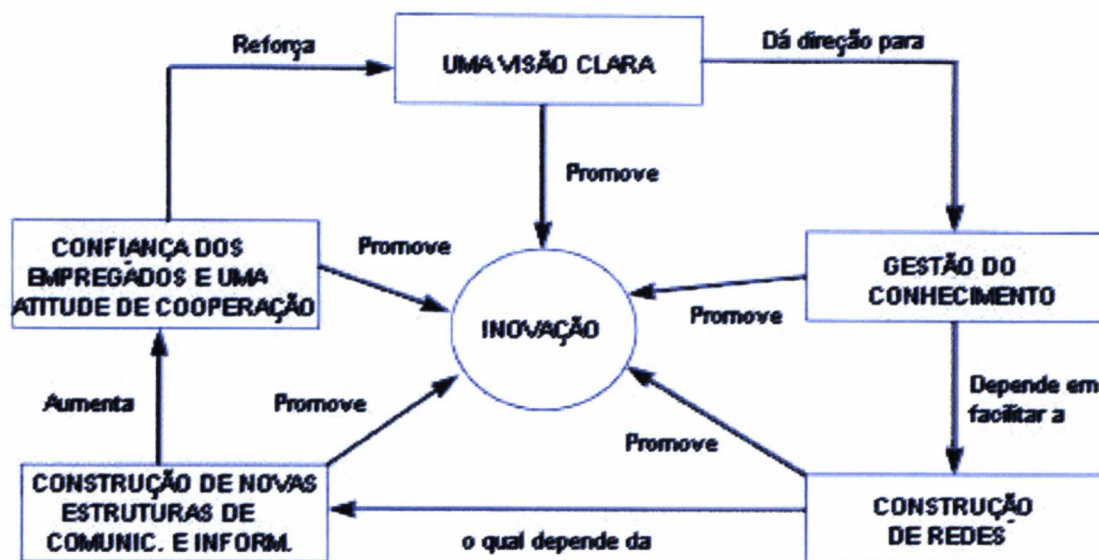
Reforça

UMA VISÃO CLARA

Dá direção para

Promove

CONFIANÇA DOS EMPREGADOS E UMA ATITUDE DE COOPERAÇÃO

Promove

INOVAÇÃO

GESTÃO DO CONHECIMENTO

Promove

Depende em facilitar a

Aumenta

Promove

Promove

CONSTRUÇÃO DE NOVAS ESTRUTURAS DE COMUNIC. E INFORM.

o qual depende da

CONSTRUÇÃO DE REDES